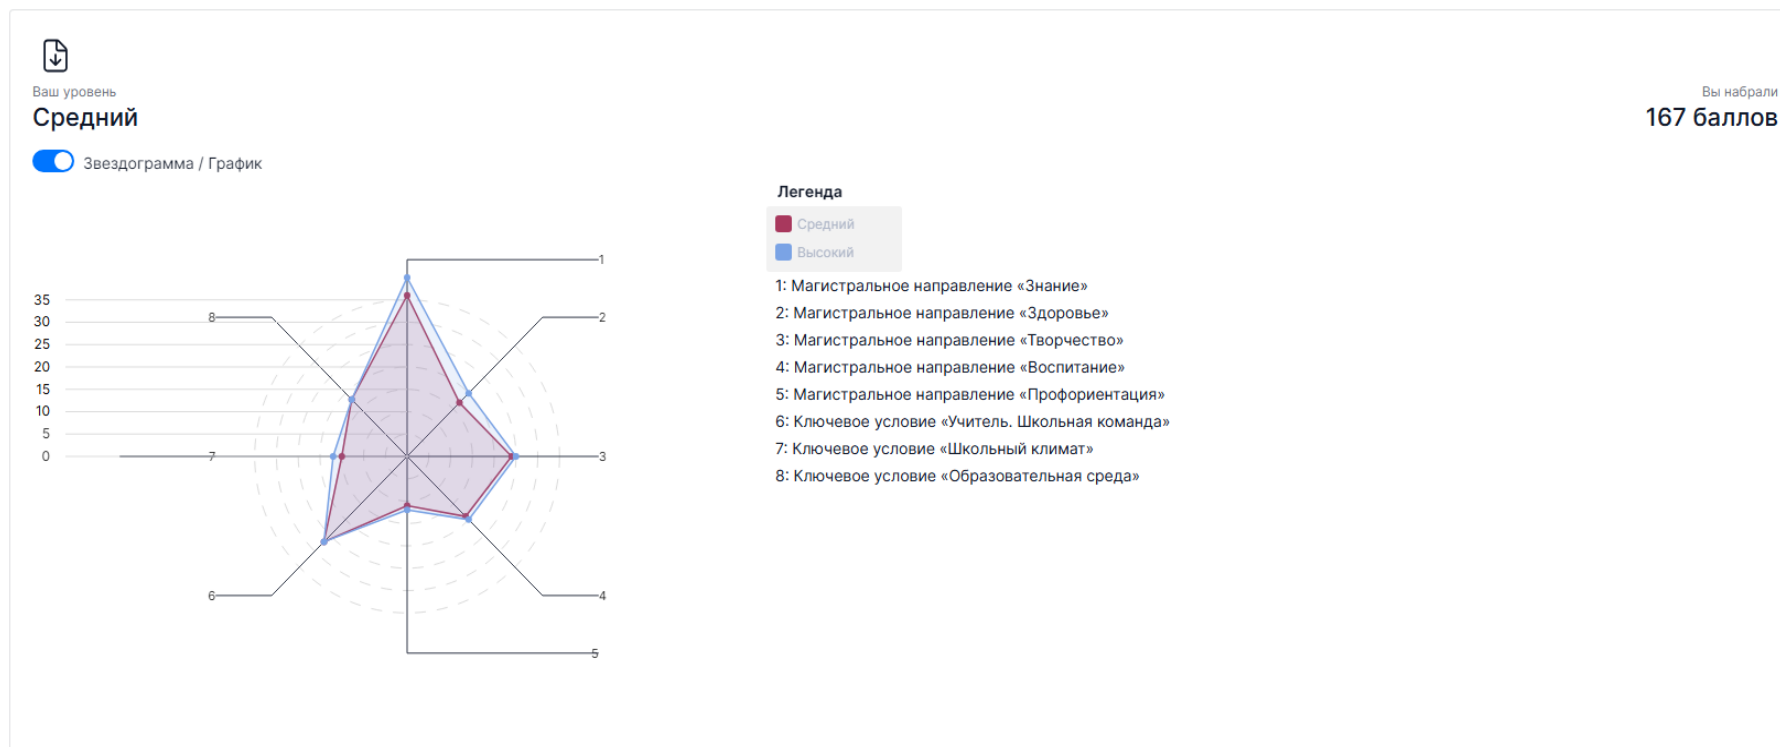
Ваш уровень
Средний

Вы набрали
167 баллов

Звездограмма / График

35
30
25
20
15
10
5
0

1
2
3
4
5
6
7
8

Легенда
Средний
Высокий

1: Магистральное направление «Знание»
2: Магистральное направление «Здоровье»
3: Магистральное направление «Творчество»
4: Магистральное направление «Воспитание»
5: Магистральное направление «Профориентация»
6: Ключевое условие «Учитель. Школьная команда»
7: Ключевое условие «Школьный климат»
8: Ключевое условие «Образовательная среда»